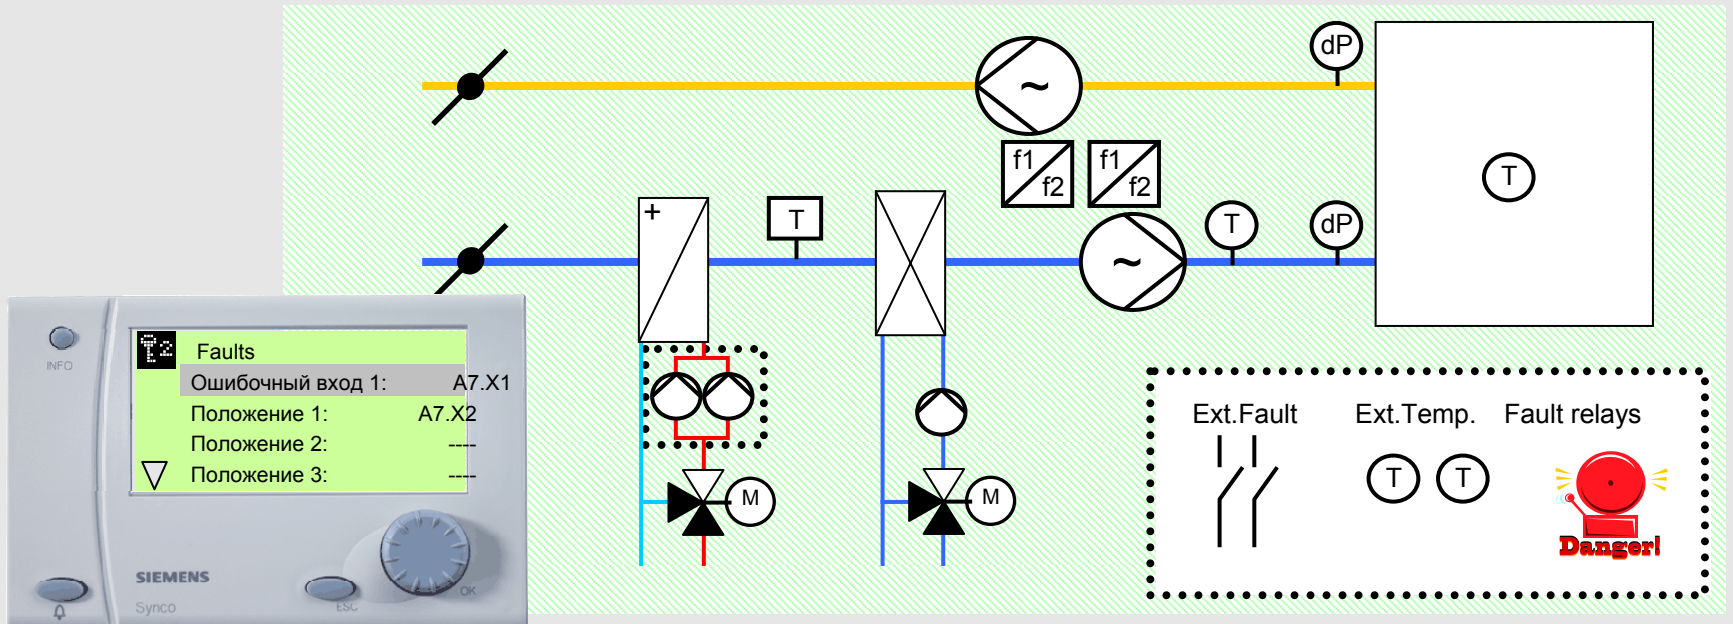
dP

~

T

f1
f2

f1
f2

+

T

T

dP

~

M

M

Ext.Fault

Ext.Temp.

Fault relays

T

T

Danger!

INFO

Faults

| Ошибочный вход 1: | A7.X1 |
|---|---|
| Положение 1: | A7.X2 |
| Положение 2: | ---- |
| Положение 3: | ---- |

SIEMENS

Synco

ESC

OK